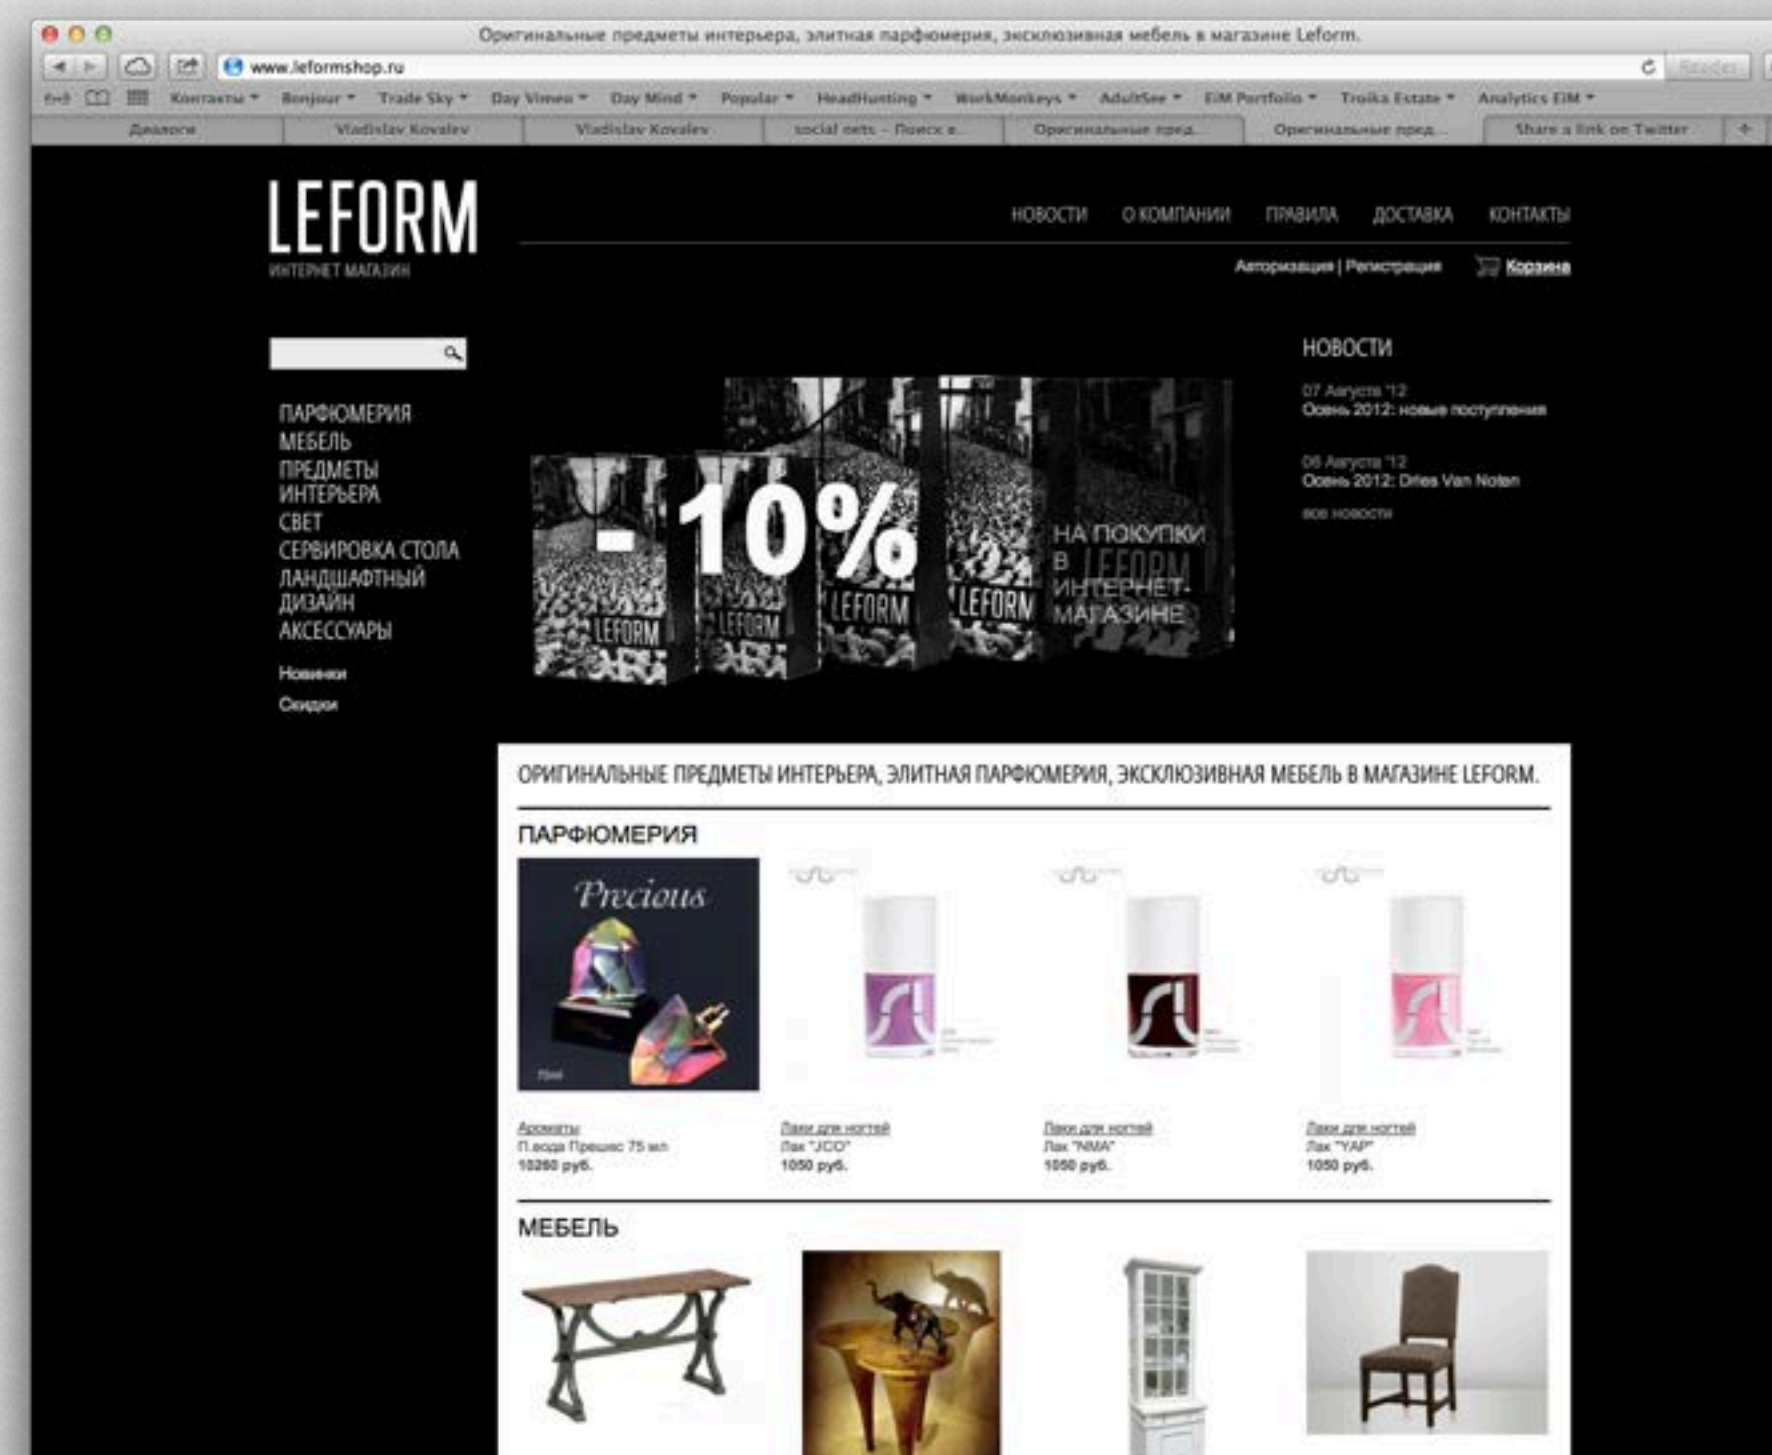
Оригинальные предметы интерьера, элитная парфюмерия, эксклюзивная мебель в магазине Leform.

www.leformshop.ru

Reader

Контакты ▾ Bonjour ▾ Trade Sky ▾ Day Vimeo ▾ Day Mind ▾ Popular ▾ HeadHunting ▾ WorkMonkeys ▾ AdultSee ▾ EiM Portfolio ▾ Troika Estate ▾ Analytics EiM ▾

Диалоги | Vladislav Kovalev | Vladislav Kovalev | social nets – Поиск в... | Оригинальные пред... | Оригинальные пред... | Share a link on Twitter

LEFORM
ИНТЕРНЕТ МАГАЗИН

НОВОСТИ О КОМПАНИИ ПРАВИЛА ДОСТАВКА КОНТАКТЫ

Авторизация | Регистрация Корзина

ПАРФЮМЕРИЯ
МЕБЕЛЬ
ПРЕДМЕТЫ ИНТЕРЬЕРА
СВЕТ
СЕРВИРОВКА СТОЛА
ЛАНДШАФТНЫЙ ДИЗАЙН
АКСЕССУАРЫ

Новинки
Скидки

-10% НА ПОКУПКИ В ИНТЕРНЕТ-МАГАЗИНЕ
LEFORM LEFORM LEFORM LEFORM LEFORM

НОВОСТИ
07 Августа '12
Осень 2012: новые поступления
06 Августа '12
Осень 2012: Dries Van Noten
все новости

ОРИГИНАЛЬНЫЕ ПРЕДМЕТЫ ИНТЕРЬЕРА, ЭЛИТНАЯ ПАРФЮМЕРИЯ, ЭКСКЛЮЗИВНАЯ МЕБЕЛЬ В МАГАЗИНЕ LEFORM.

ПАРФЮМЕРИЯ

Precious

Ароматы
П.вода Прешес 75 мл
10260 руб.

Лаки для ногтей
Лак "JCO"
1050 руб.

Лаки для ногтей
Лак "NMA"
1050 руб.

Лаки для ногтей
Лак "YAP"
1050 руб.

МЕБЕЛЬ